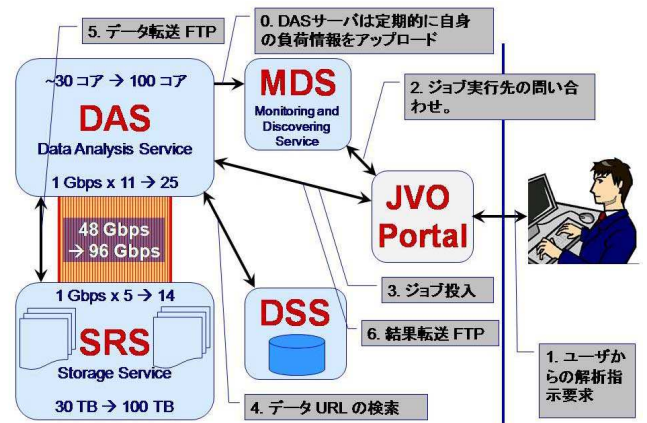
5. データ転送 FTP

0. DASサーバは定期的に自身の負荷情報をアップロード

~30 コア → 100 コア

DAS

Data Analysis Service

1 Gbps x 11 → 25

MDS

Monitoring and Discovering Service

2. ジョブ実行先の問い合わせ。

JVO Portal

48 Gbps → 96 Gbps

1 Gbps x 5 → 14

SRS

Storage Service

30 TB → 100 TB

DSS

3. ジョブ投入

6. 結果転送 FTP

1. ユーザからの解析指示要求

4. データ URL の検索